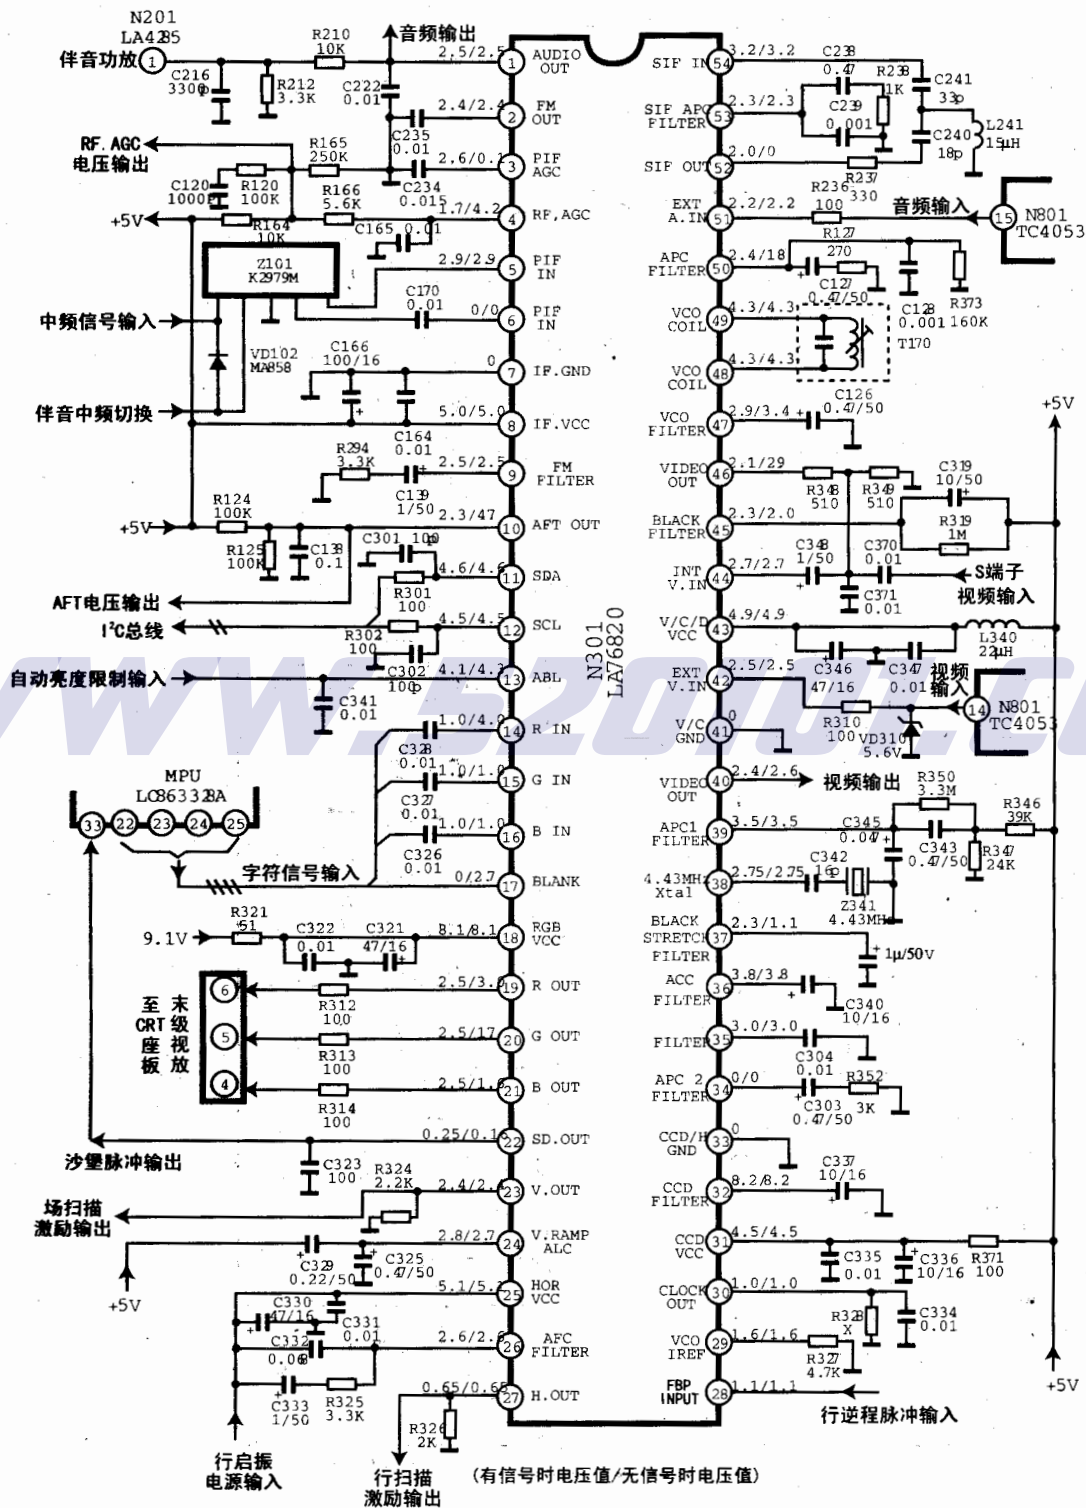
N201
LA4285
伴音功放 1
C216
3300p
R210
10K
R212
3.3K
音频输出
C222
0.01
2.5/2.5
1 AUDIO OUT
2.4/2.4
2 FM OUT
RF.AGC
电压输出
R165
250K
C235
0.01
2.6/0.1
3 PIF AGC
C120
1000P
R120
100K
R166
5.6K
C234
0.015
1.7/4.2
4 RF.AGC
+5V
R164
10K
C165
0.01
Z101
K2979M
2.9/2.9
5 PIF IN
C170
0.01
0/0
6 PIF IN
中频信号输入
VD102
MA858
C166
100/16
0
7 IF.GND
伴音中频切换
5.0/5.0
8 IF.VCC
C164
0.01
R294
3.3K
2.5/2.5
9 FM FILTER
C139
1/50
+5V
R124
100K
2.3/47
10 AFT OUT
R125
100K
C138
0.1
C301
100
4.6/4.6
11 SDA
AFT电压输出
R301
100
4.5/4.5
12 SCL
$I^2C$总线
R302
100
C302
100p
4.1/4.3
13 ABL
自动亮度限制输入
C341
0.01
1.0/4.0
14 R IN
C328
0.01
1.0/1.0
15 G IN
MPU
LC863328A
33 22 23 24 25
C327
0.01
1.0/1.0
16 B IN
C326
0.01
字符信号输入
0/2.7
17 BLANK
R321
51
C322
0.01
C321
47/16
9.1V
8.1/8.1
18 RGB VCC
至 末
CRT 级
座 视
板 放
6
5
4
R312
100
2.5/3.0
19 R OUT
R313
100
2.5/17
20 G OUT
R314
100
2.5/1.6
21 B OUT
0.25/0.1
22 SD.OUT
沙堡脉冲输出
C323
100
R324
2.2K
2.4/2.4
23 V.OUT
场扫描
激励输出
2.8/2.7
24 V.RAMP ALC
+5V
C329
0.22/50
C325
0.47/50
C330
47/16
5.1/5.2
25 HOR VCC
C331
0.01
C332
0.068
2.6/2.6
26 AFC FILTER
C333
1/50
R325
3.3K
0.65/0.65
27 H.OUT
R326
2K
行启振
电源输入
行扫描
激励输出
(有信号时电压值/无信号时电压值)
N301
LA76820
SIF IN 54 3.2/3.2
C238
0.47
R238
1K
C241
33p
SIF APC FILTER 53 2.3/2.3
C239
0.001
C240
18p
L241
15μH
SIF OUT 52 2.0/0
R237
330
EXT A.IN 51 2.2/2.2
R236
100
音频输入
15 N801
TC4053
APC FILTER 50 2.4/18
R127
270
C127
0.47/50
C128
0.001
R373
160K
VCO COIL 49 4.3/4.3
T170
VCO COIL 48 4.3/4.3
VCO FILTER 47 2.9/3.4
C126
0.47/50
+5V
VIDEO OUT 46 2.1/29
R348
510
R349
510
C319
10/50
BLACK FILTER 45 2.3/2.0
R319
1M
INT V.IN 44 2.7/2.7
C348
1/50
C370
0.01
S端子
视频输入
C371
0.01
V/C/D VCC 43 4.9/4.9
L340
22μH
EXT V.IN 42 2.5/2.5
C346
47/16
C347
0.01
视频
输入
14 N801
TC4053
V/C GND 41 0
R310
100
VD310
5.6V
VIDEO OUT 40 2.4/2.6
视频输出
R350
3.3M
R346
39K
APC1 FILTER 39 3.5/3.5
C345
0.047
C343
0.47/50
R347
24K
4.43MHz Xtal 38 2.75/2.75
C342
16p
Z341
4.43MHz
BLACK STRETCH FILTER 37 2.3/1.1
1μ/50V
ACC FILTER 36 3.8/3.8
C340
10/16
FILTER 35 3.0/3.0
C304
0.01
APC 2 FILTER 34 0/0
R352
3K
C303
0.47/50
CCD/H GND 33 0
CCD FILTER 32 8.2/8.2
C337
10/16
CCD VCC 31 4.5/4.5
C335
0.01
C336
10/16
R371
100
CLOCK OUT 30 1.0/1.0
R328
X
C334
0.01
VCO IREF 29 1.6/1.6
R327
4.7K
+5V
FBP INPUT 28 1.1/1.1
行逆程脉冲输入